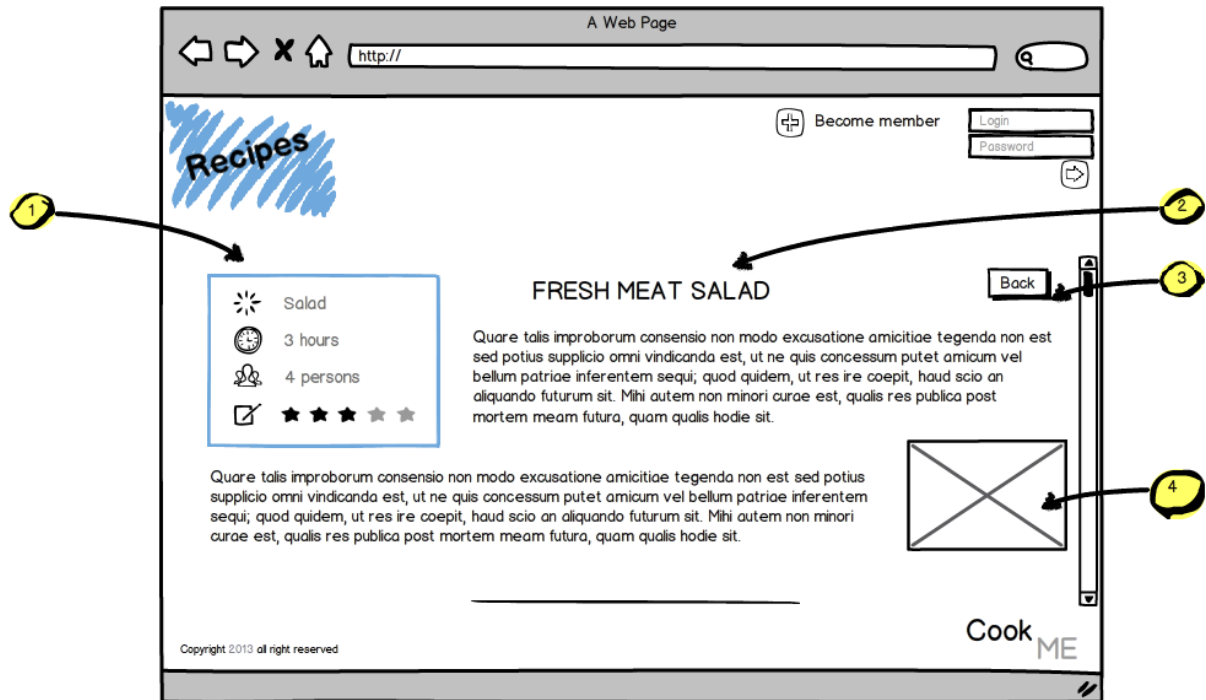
A Web Page

http://

Recipes

Become member

Login

Password

1

2

3

4

Salad

3 hours

4 persons

FRESH MEAT SALAD

Back

Quare talis improborum consensio non modo excusatione amicitiae tegenda non est sed potius supplicio omni vindicanda est, ut ne quis concessum putet amicum vel bellum patriae inferentem sequi; quod quidem, ut res ire coepit, haud scio an aliquando futurum sit. Mihi autem non minori curae est, qualis res publica post mortem meam futura, quam qualis hodie sit.

Quare talis improborum consensio non modo excusatione amicitiae tegenda non est sed potius supplicio omni vindicanda est, ut ne quis concessum putet amicum vel bellum patriae inferentem sequi; quod quidem, ut res ire coepit, haud scio an aliquando futurum sit. Mihi autem non minori curae est, qualis res publica post mortem meam futura, quam qualis hodie sit.

Copyright 2013 all right reserved

Cook ME